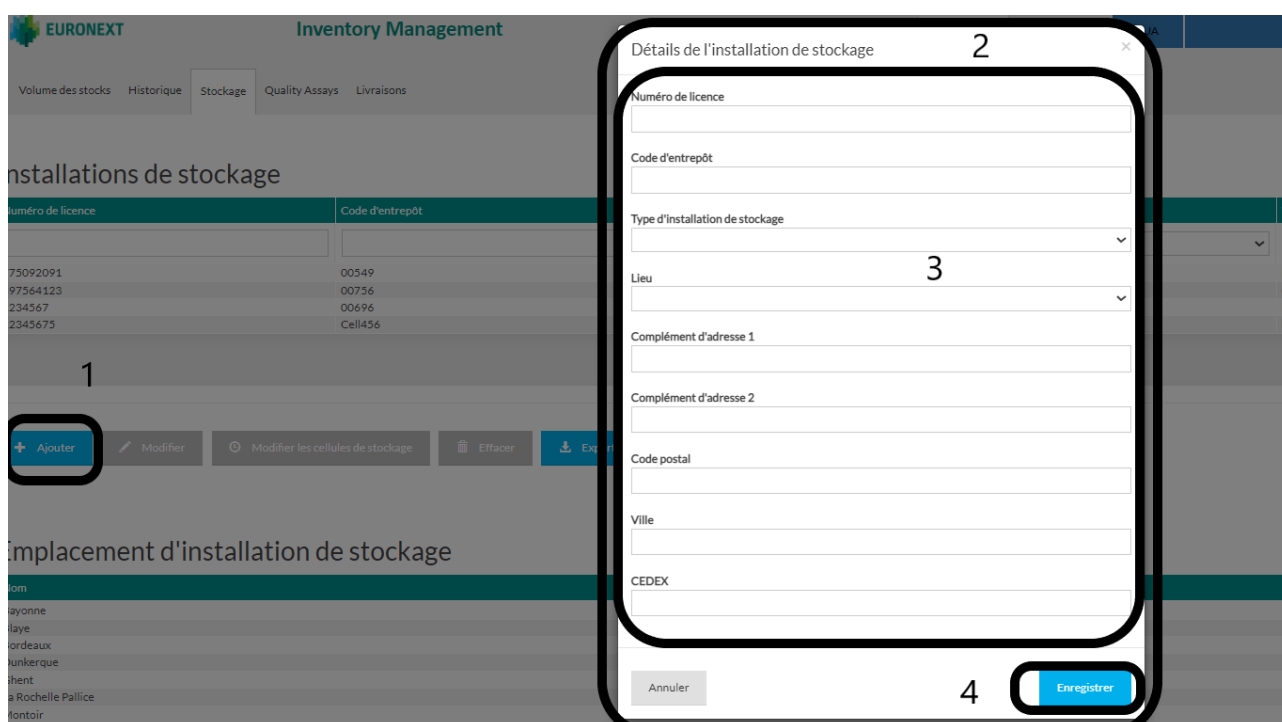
EURONEXT

Inventory Management

UA

Volume des stocks Historique Stockage Quality Assays Livraisons

nstallations de stockage

| uméro de licence | Code d'entrepôt |
|---|---|
| 75092091 | 00549 |
| 97564123 | 00756 |
| 234567 | 00696 |
| 2345675 | Cell456 |

1

Ajouter Modifier Modifier les cellules de stockage Effacer Exp

mplacement d'installation de stockage

lom
ayonne
laye
ordeaux
unkerque
hent
a Rochelle Pallice
lontoir

Détails de l'installation de stockage

2

×

Numéro de licence

Code d'entrepôt

Type d'installation de stockage

Lieu

3

Complément d'adresse 1

Complément d'adresse 2

Code postal

Ville

CEDEX

Annuler

4

Enregistrer